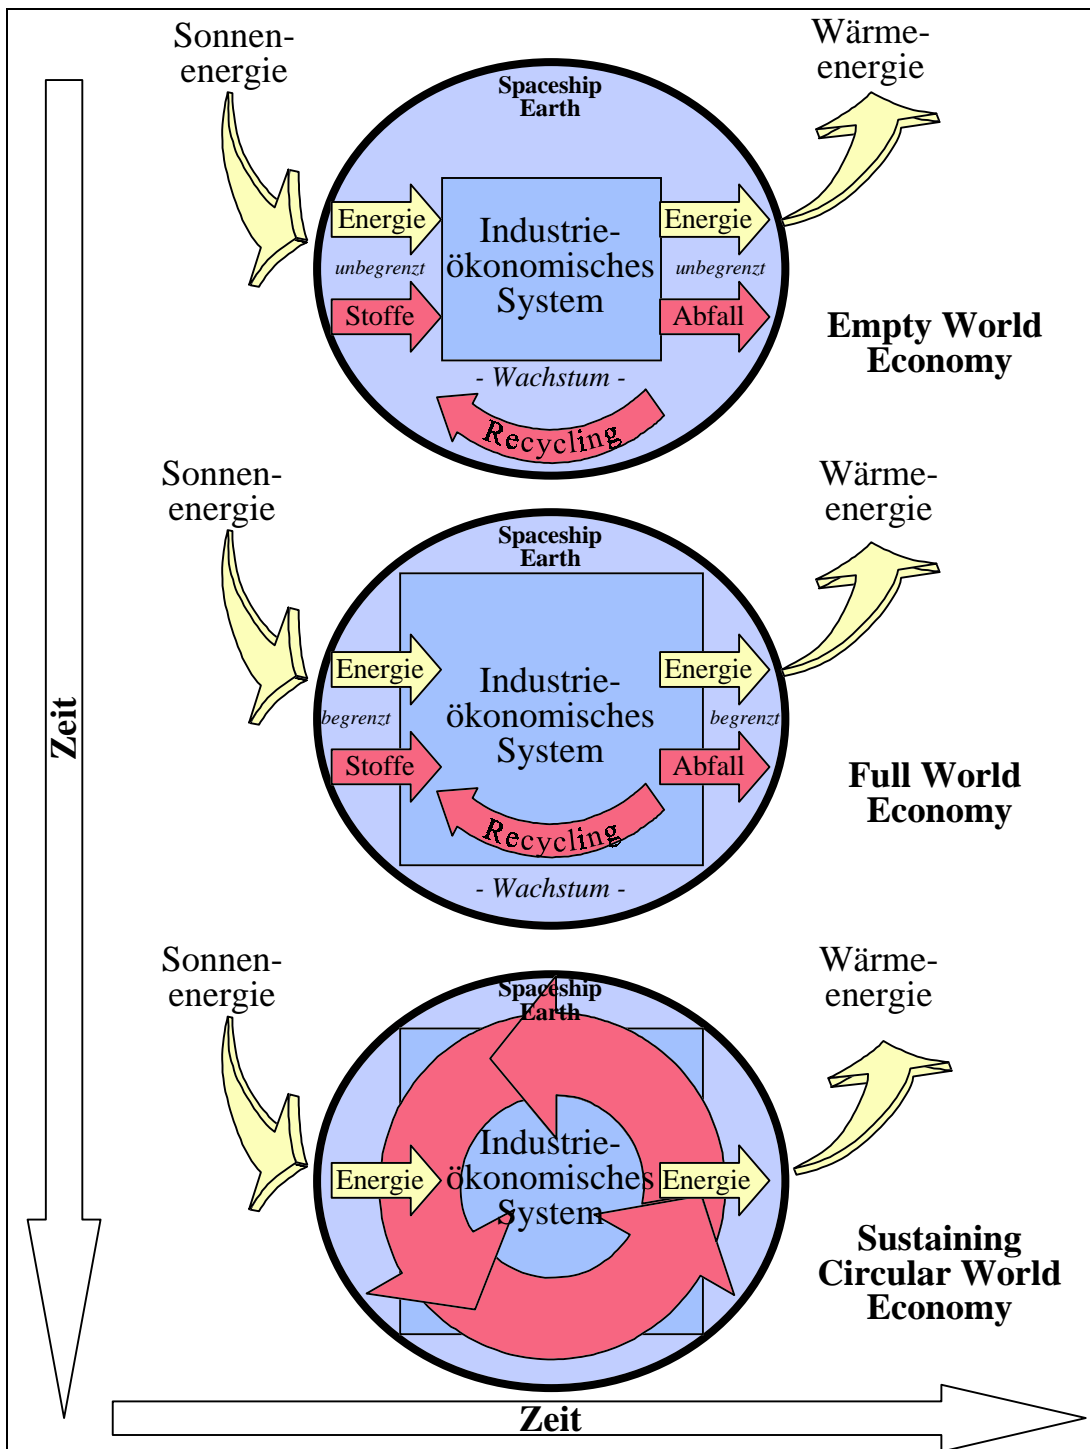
Zeit

Sonnenenergie

Spaceship Earth

Energie

unbegrenzt

Stoffe

Industrieökonomisches System

Energie

unbegrenzt

Abfall

- Wachstum -

Recycling

Wärmeenergie

Empty World Economy

Sonnenenergie

Spaceship Earth

Energie

begrenzt

Stoffe

Industrieökonomisches System

Recycling

Energie

begrenzt

Abfall

- Wachstum -

Wärmeenergie

Full World Economy

Sonnenenergie

Spaceship Earth

Energie

Industrieökonomisches System

Energie

Wärmeenergie

Sustaining Circular World Economy

Zeit